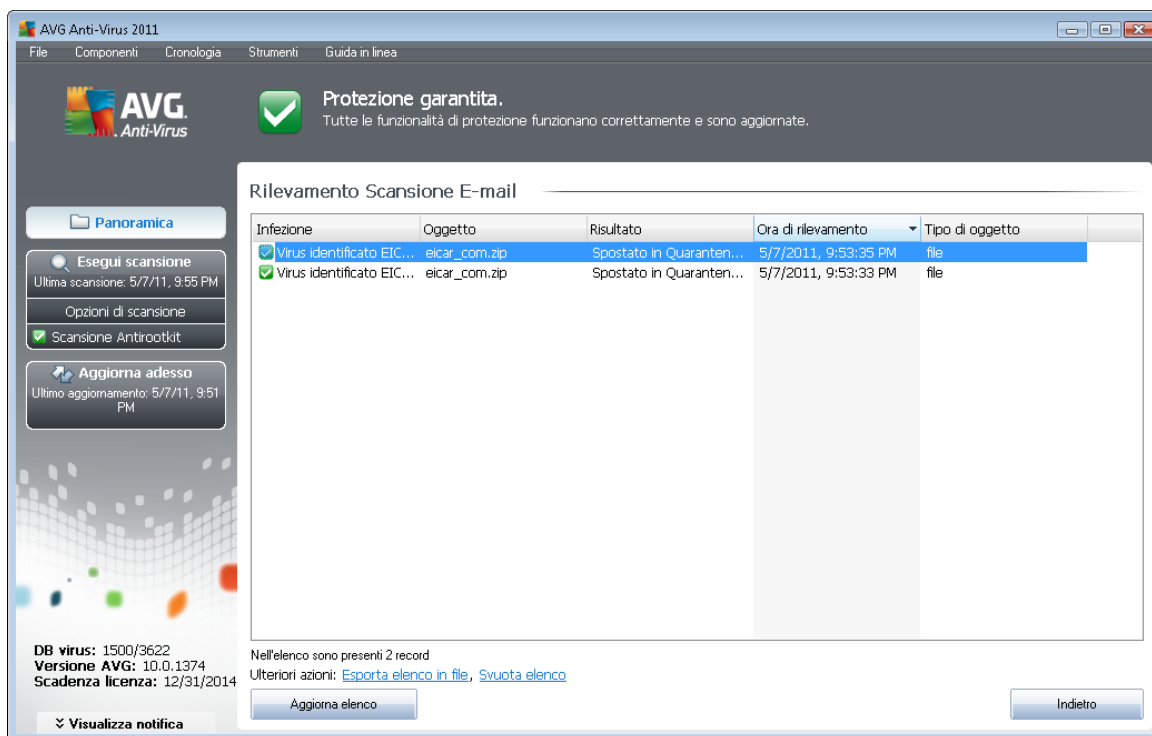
AVG Anti-Virus 2011

File Componenti Cronologia Strumenti Guida in linea

AVG. Anti-Virus

Protezione garantita.
Tutte le funzionalità di protezione funzionano correttamente e sono aggiornate.

Panoramica

Esegui scansione
Ultima scansione: 5/7/11, 9:55 PM

Opzioni di scansione

Scansione Antirootkit

Aggiorna adesso
Ultimo aggiornamento: 5/7/11, 9:51 PM

DB virus: 1500/3622
Versione AVG: 10.0.1374
Scadenza licenza: 12/31/2014

Visualizza notifica

Rilevamento Scansione E-mail

| Infezione | Oggetto | Risultato | Ora di rilevamento | Tipo di oggetto |
|---|---|---|---|---|
| Virus identificato EIC... | eicar_com.zip | Spostato in Quaranten... | 5/7/2011, 9:53:35 PM | file |
| Virus identificato EIC... | eicar_com.zip | Spostato in Quaranten... | 5/7/2011, 9:53:33 PM | file |

Nell'elenco sono presenti 2 record
Ulteriori azioni: Esporta elenco in file, Svuota elenco

Aggiorna elenco

Indietro